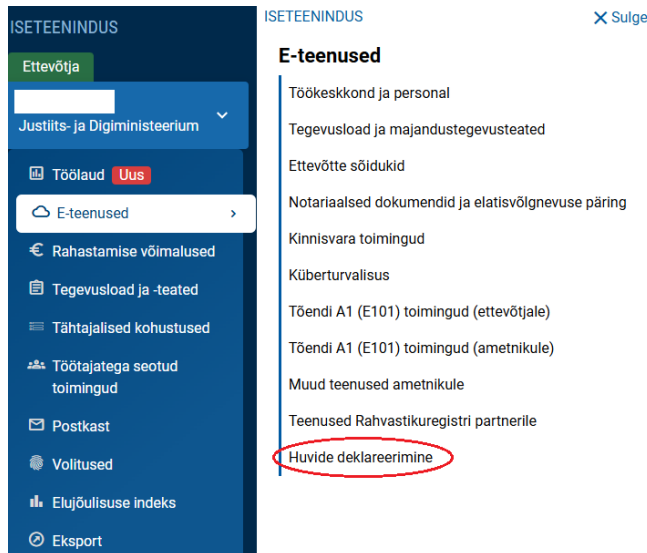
ISETEENINDUS

Ettevõtja

Justiits- ja Digiministeerium

Töölaud Uus

E-teenused

Rahastamise võimalused

Tegevusload ja -teated

Tähtajalised kohustused

Töötajatega seotud toimingud

Postkast

Volitused

Elujõulisuse indeks

Eksport

ISETEENINDUS

Sulge

E-teenused

Töökeskkond ja personal

Tegevusload ja majandustegevusteated

Ettevõtte sõidukid

Notariaalsed dokumendid ja elatisvõlgnevuse päring

Kinnisvara toimingud

Küberturvalisus

Tõendi A1 (E101) toimingud (ettevõtjale)

Tõendi A1 (E101) toimingud (ametnikule)

Muud teenused ametnikule

Teenused Rahvastikuregistri partnerile

Huvide deklareerimine